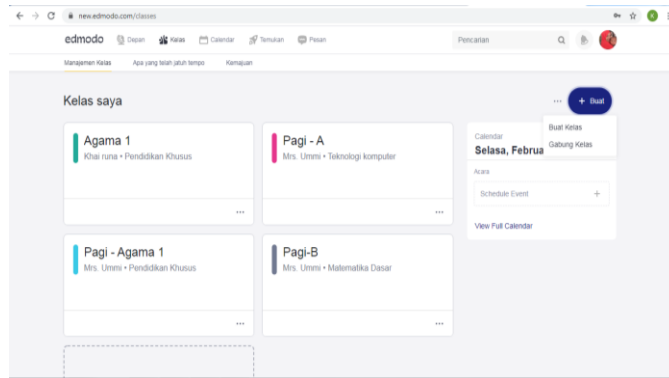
new.edmodo.com/classes

edmodo Depan Kelas Calendar Temukan Pesan

Pencarian

Manajemen Kelas Apa yang telah jatuh tempo Kemajuan

Kelas saya

+ Buat

Buat Kelas
Gabung Kelas

Agama 1
Khai runa • Pendidikan Khusus

...

Pagi - A
Mrs. Ummi • Teknologi komputer

...

Pagi - Agama 1
Mrs. Ummi • Pendidikan Khusus

...

Pagi-B
Mrs. Ummi • Matematika Dasar

...

Calendar
Selasa, Februa

Acara

Schedule Event +

View Full Calendar